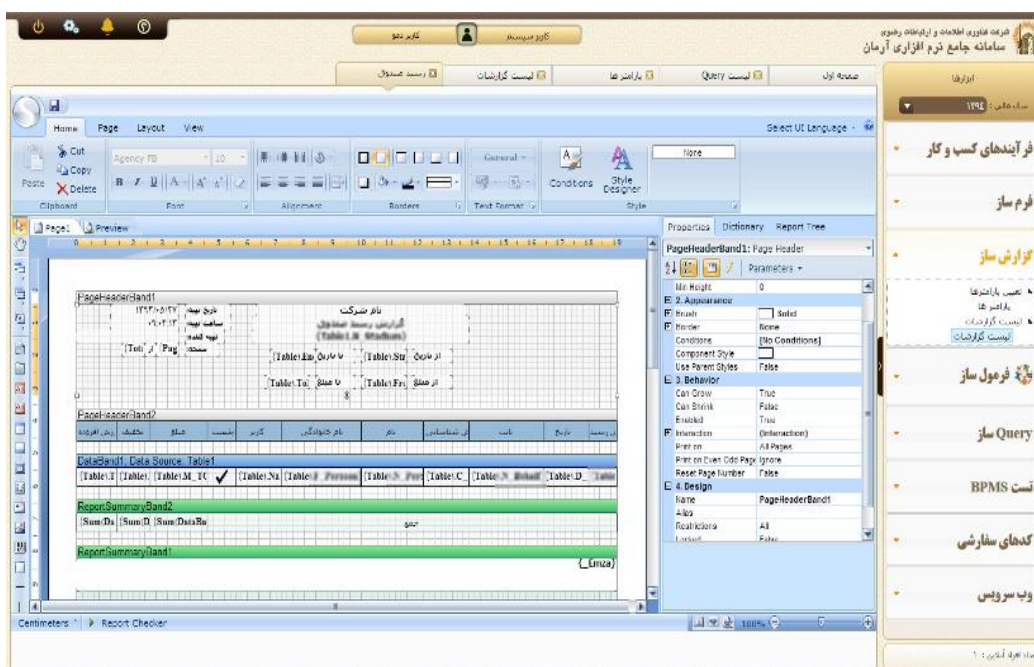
شرکت فناوری اطلاعات و ارتباطات رشنوی
سامانه جامع نرم افزاری آرمان

کاربر دمو
کاربر سیستم

ابزارها
سال مالی: ۱۳۹۶

فرآیندهای کسب و کار
فرم ساز
گزارش ساز
تعیین پارامترها
پارامتر ها
لیست گزارشات
لیست گزارشات
فرمول ساز
Query ساز
تست BPMS
کدهای سفارشی
وب سرویس
تعداد افراد آنلاین : ۱

صفحه اول
لیست Query
پارامتر ها
لیست گزارشات
رسید صندوق

Home Page Layout View
Select UI Language
Cut
Copy
Paste
Delete
Clipboard
Agency FB
10
Font
Alignment
Borders
General
Text Format
Conditions
Style Designer
None
Style

Page1 Preview
0 1 2 3 4 5 6 7 8 9 10 11 12 13 14 15 16 17 18 19

PageHeaderBand1
تاریخ تهیه: ۱۳۹۶/۰۸/۱۷
ساعت تهیه: ۲۱:۰۳:۱۳
تهیه کننده:
صفحه: {Pag از {Tot
نام شرکت
گزارش رسید صندوق
(Table1.M Stadium)
از تاریخ {Table1.Sta
تا تاریخ {Table1.En
از مبلغ {Table1.Fro
تا مبلغ {Table1.To
PageHeaderBand2
ش رسید | تاریخ | بابت | کد شناسایی | نام | نام خانوادگی | کاربر | شیفت | مبلغ | تخفیف | روش افزوده
DataBand1; Data Source: Table1
{Table1.I {Table1. {Table1.M_TC ✓ {Table1.Na {Table1.F_Person {Table1.N_Per {Table1.C {Table1.N_Bdsd {Table1.D_ Table
ReportSummaryBand2
{SumDa {SumD {SumDataBa جمع
ReportSummaryBand1
{_Emza}

Properties Dictionary Report Tree
PageHeaderBand1: Page Header
Parameters
Min Height 0
2. Appearance
Brush Solid
Border None
Conditions [No Conditions]
Component Style
Use Parent Styles False
3. Behavior
Can Grow True
Can Shrink False
Enabled True
Interaction (Interaction)
Print on All Pages
Print on Even Odd Page Ignore
Reset Page Number False
4. Design
Name PageHeaderBand1
Alias
Restrictions All
Locked False

Centimeters Report Checker
100%